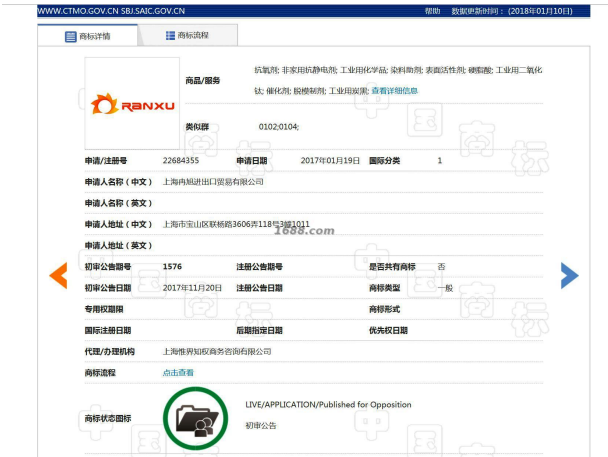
WWW.CTMO.GOV.CN SBJ.SAIC.GOV.CN 帮助 数据更新时间：(2018年01月10日)

商标详情 商标流程

RANXU

商品/服务 抗氧剂；非家用抗静电剂；工业用化学品；染料助剂；表面活性剂；硬脂酸；工业用二氧化钛；催化剂；脱模制剂；工业用炭黑；查看详细信息

类似群 0102;0104;

| 申请/注册号 | 22684355 | 申请日期 | 2017年01月19日 | 国际分类 | 1 |
|---|---|---|---|---|---|
| 申请人名称（中文） | 上海冉旭进出口贸易有限公司 | | | | |
| 申请人名称（英文） | | | | | |
| 申请人地址（中文） | 上海市宝山区联杨路3606弄118号3幢1011 | | | | |
| 申请人地址（英文） | | | | | |
| 初审公告期号 | 1576 | 注册公告期号 | | 是否共有商标 | 否 |
| 初审公告日期 | 2017年11月20日 | 注册公告日期 | | 商标类型 | 一般 |
| 专用权期限 | | | | 商标形式 | |
| 国际注册日期 | | 后期指定日期 | | 优先权日期 | |
| 代理/办理机构 | 上海惟舜知识商务咨询有限公司 | | | | |
| 商标流程 | 点击查看 | | | | |

1688.com

商标状态图标 LIVE/APPLICATION/Published for Opposition
初审公告